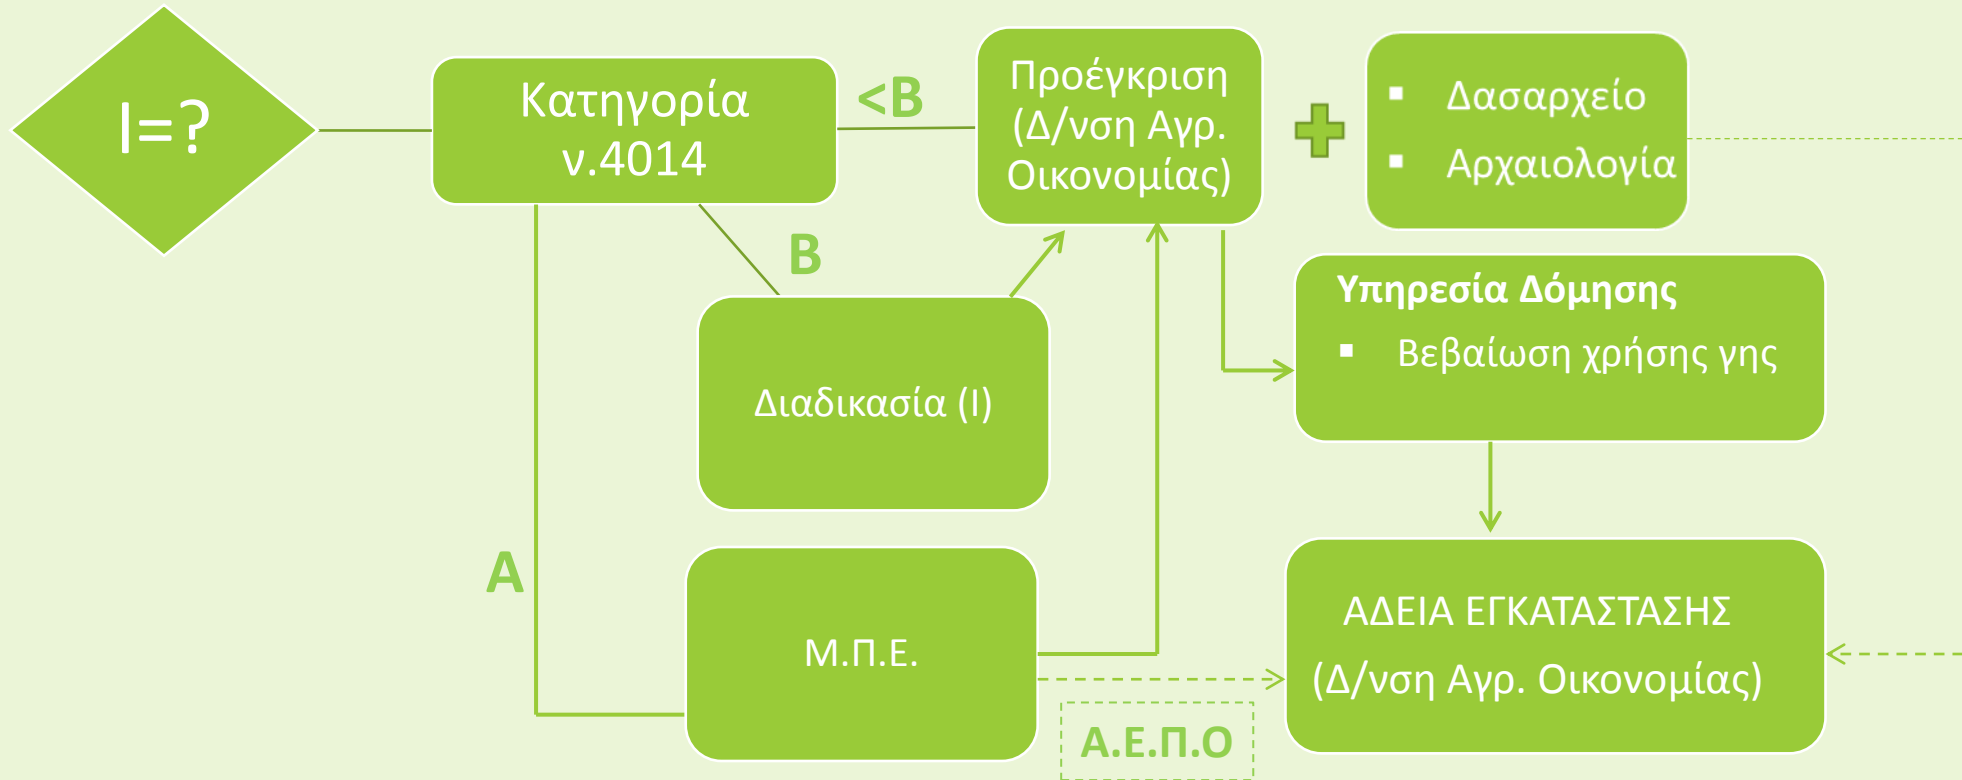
I=?

Κατηγορία ν.4014

<B

Προέγκριση (Δ/νση Αγρ. Οικονομίας)

▪ Δασαρχείο
▪ Αρχαιολογία

B

Υπηρεσία Δόμησης
▪ Βεβαίωση χρήσης γης

Διαδικασία (Ι)

A

Μ.Π.Ε.

ΑΔΕΙΑ ΕΓΚΑΤΑΣΤΑΣΗΣ (Δ/νση Αγρ. Οικονομίας)

Α.Ε.Π.Ο